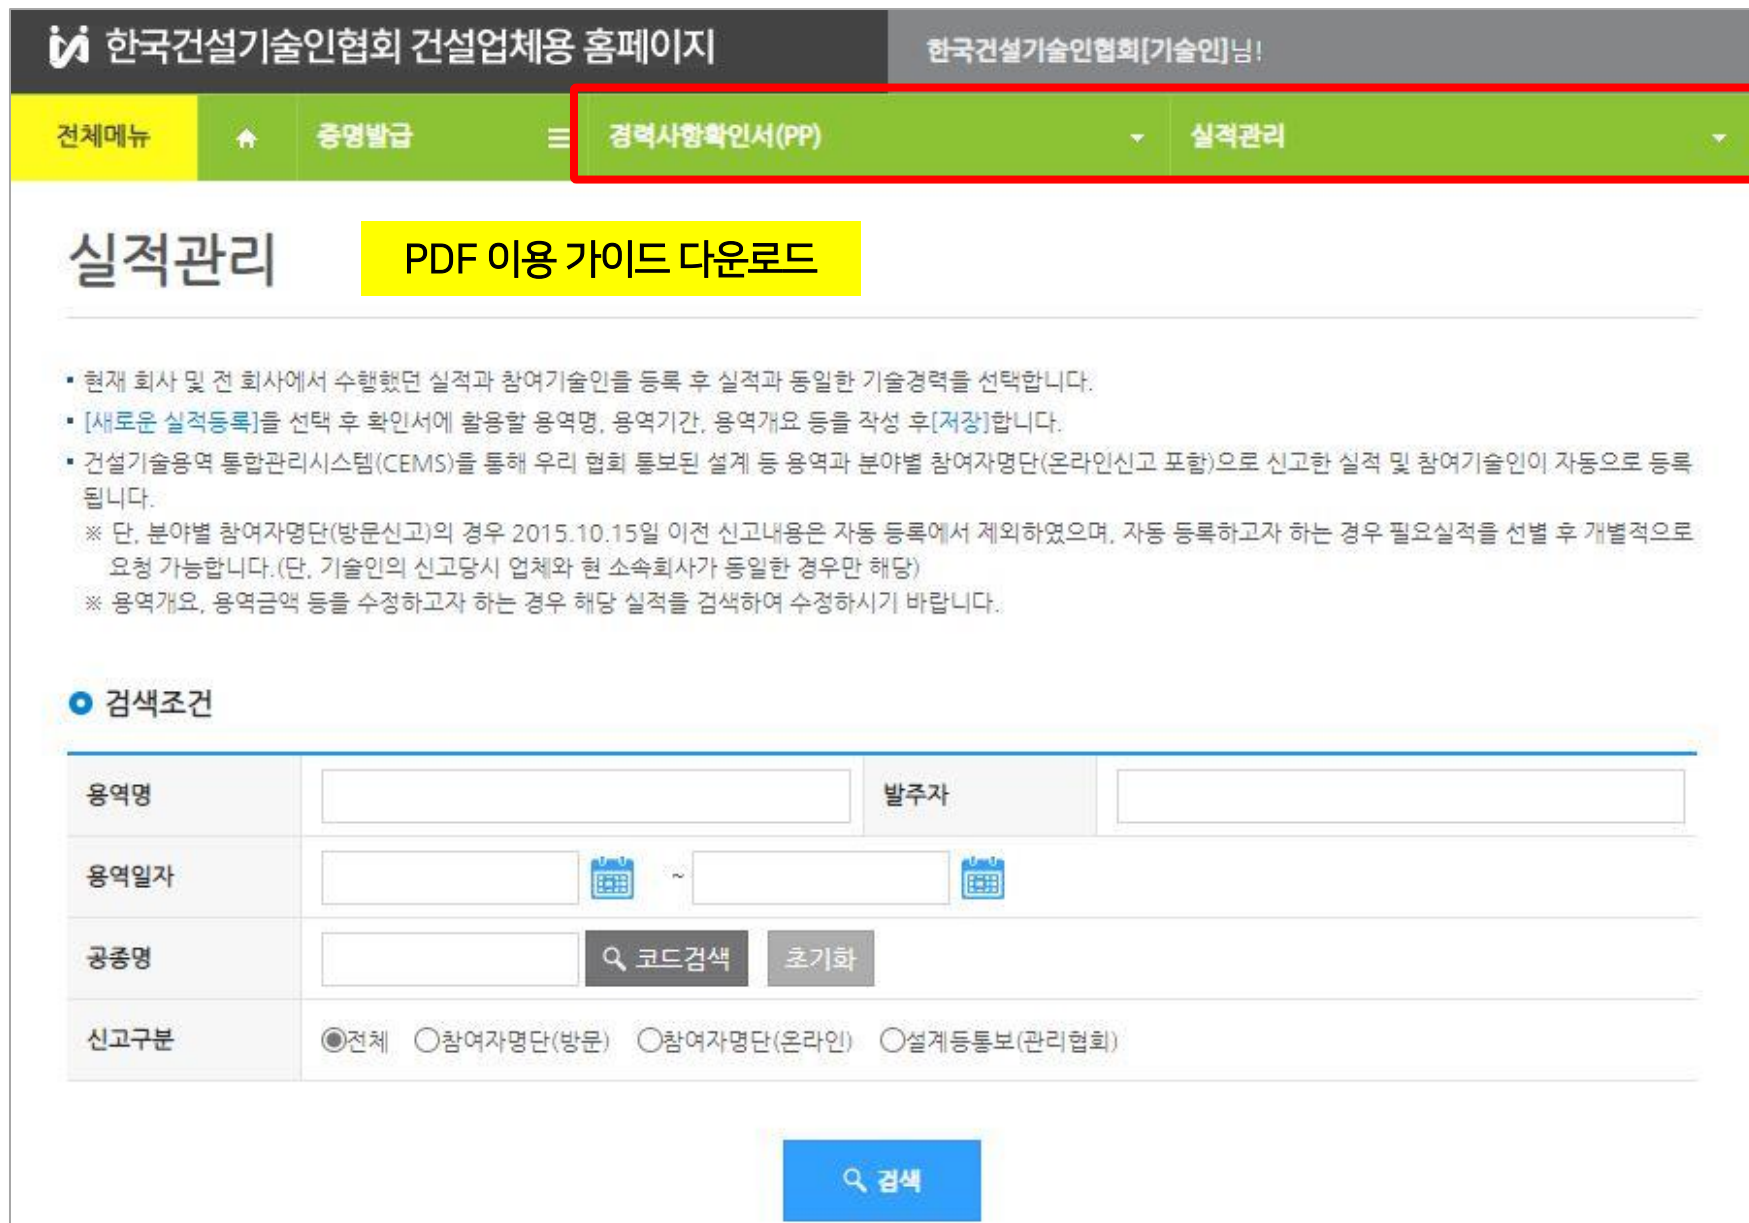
한국건설기술인협회 건설업체용 홈페이지

한국건설기술인협회[기술인]님!

전체메뉴

증명발급

경력사항확인서(PP)

실적관리

실적관리

PDF 이용 가이드 다운로드

• 현재 회사 및 전 회사에서 수행했던 실적과 참여기술인을 등록 후 실적과 동일한 기술경력을 선택합니다.
• [새로운 실적등록]을 선택 후 확인서에 활용할 용역명, 용역기간, 용역개요 등을 작성 후[저장]합니다.
• 건설기술용역 통합관리시스템(CEMS)을 통해 우리 협회 통보된 설계 등 용역과 분야별 참여자명단(온라인신고 포함)으로 신고한 실적 및 참여기술인이 자동으로 등록됩니다.
※ 단, 분야별 참여자명단(방문신고)의 경우 2015.10.15일 이전 신고내용은 자동 등록에서 제외하였으며, 자동 등록하고자 하는 경우 필요실적을 선별 후 개별적으로 요청 가능합니다.(단, 기술인의 신고당시 업체와 현 소속회사가 동일한 경우만 해당)
※ 용역개요, 용역금액 등을 수정하고자 하는 경우 해당 실적을 검색하여 수정하시기 바랍니다.

검색조건

| 용역명 | | 발주자 | |
|---|---|---|---|
| 용역일자 | ~ | | |
| 공종명 | 코드검색 초기화 | | |
| 신고구분 | 전체 참여자명단(방문) 참여자명단(온라인) 설계등통보(관리협회) | | |

검색